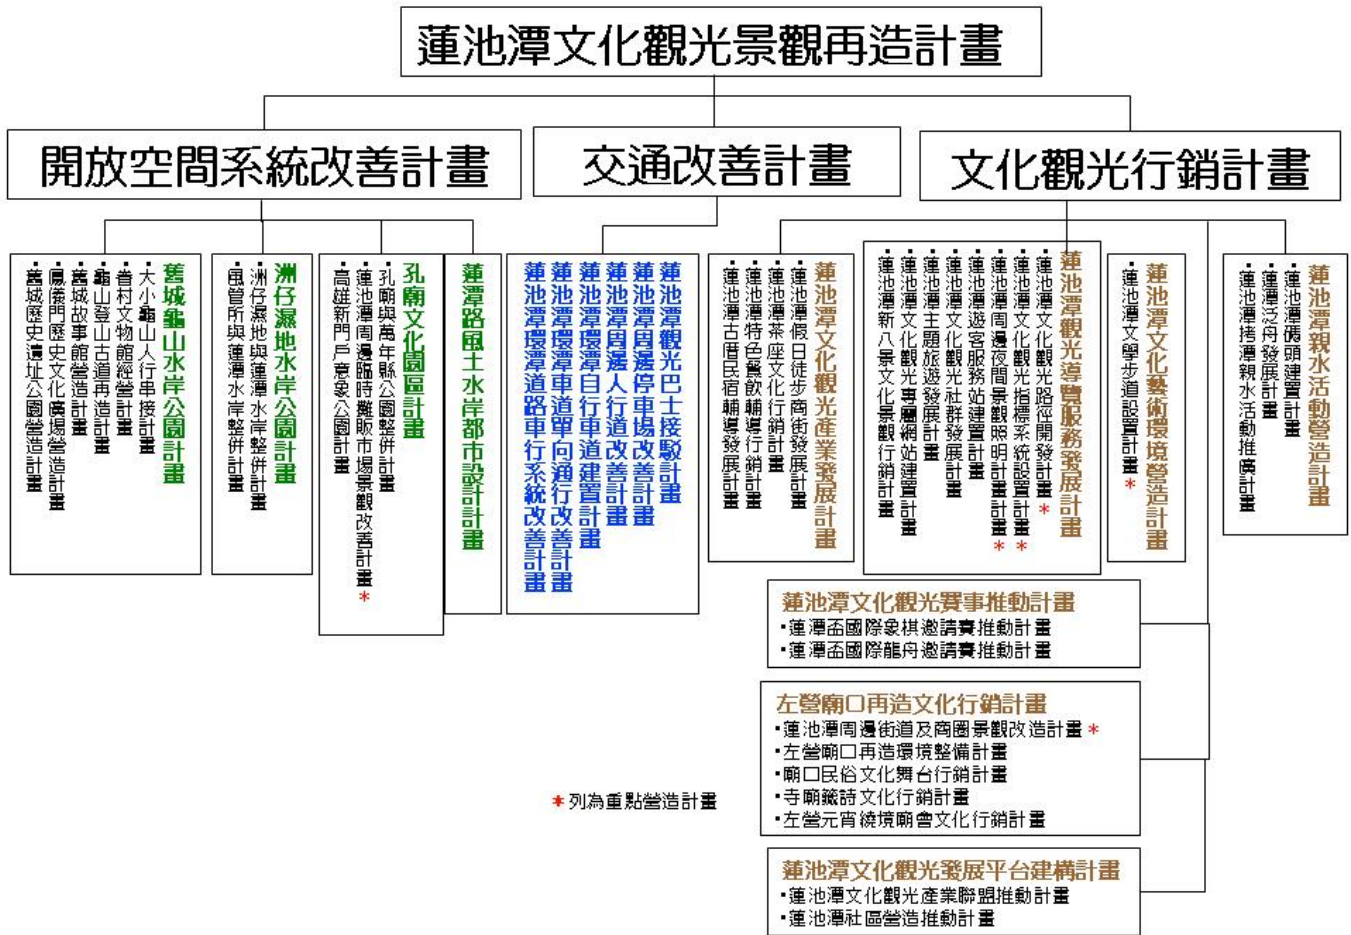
蓮池潭文化觀光景觀再造計畫

開放空間系統改善計畫

交通改善計畫

文化觀光行銷計畫

舊城龜山水岸公園計畫
•大小龜山人行串接計畫
•眷村文物館經營計畫
•龜山登山古道再造計畫
•舊城故事館營造計畫
•鳳儀門歷史文化廣場營造計畫
•舊城歷史遺址公園營造計畫

洲仔濕地水岸公園計畫
•洲仔濕地與蓮潭水岸整併計畫
•鱼管所與蓮潭水岸整併計畫

孔廟文化園區計畫
•孔廟與萬年縣公園整併計畫
•蓮池潭周邊臨時攤販市場景觀改善計畫 *
•高雄新門戶意象公園計畫

蓮潭路風土水岸都市設計計畫

蓮池潭觀光巴士接駁計畫
蓮池潭周邊停車場改善計畫
蓮池潭周邊人行道改善計畫
蓮池潭環潭自行車道建置計畫
蓮池潭環潭車道單向通行改善計畫
蓮池潭環潭道路車行系統改善計畫

蓮池潭文化觀光產業發展計畫
•蓮池潭假日徒步商街發展計畫
•蓮池潭茶座文化行銷計畫
•蓮池潭特色餐飲輔導行銷計畫
•蓮池潭古厝民宿輔導發展計畫

蓮池潭觀光導覽服務發展計畫
•蓮池潭文化觀光路徑開發計畫 *
•蓮池潭文化觀光指標系統設置計畫 *
•蓮池潭周邊夜間景觀照明計畫 *
•蓮池潭遊客服務站建置計畫
•蓮池潭文化觀光社群發展計畫
•蓮池潭主題旅遊發展計畫
•蓮池潭文化觀光專屬網站建置計畫
•蓮池潭新八景文化景觀行銷計畫

蓮池潭文化藝術環境營造計畫
•蓮池潭文學步道設置計畫 *

蓮池潭親水活動營造計畫
•蓮池潭碼頭建置計畫
•蓮潭泛舟發展計畫
•蓮池潭拷潭親水活動推廣計畫

蓮池潭文化觀光賽事推動計畫
•蓮潭盃國際象棋邀請賽推動計畫
•蓮潭盃國際龍舟邀請賽推動計畫

左營廟口再造文化行銷計畫
•蓮池潭周邊街道及商圈景觀改造計畫 *
•左營廟口再造環境整備計畫
•廟口民俗文化舞台行銷計畫
•寺廟籤詩文化行銷計畫
•左營元宵繞境廟會文化行銷計畫

* 列為重點營造計畫

蓮池潭文化觀光發展平台建構計畫
•蓮池潭文化觀光產業聯盟推動計畫
•蓮池潭社區營造推動計畫